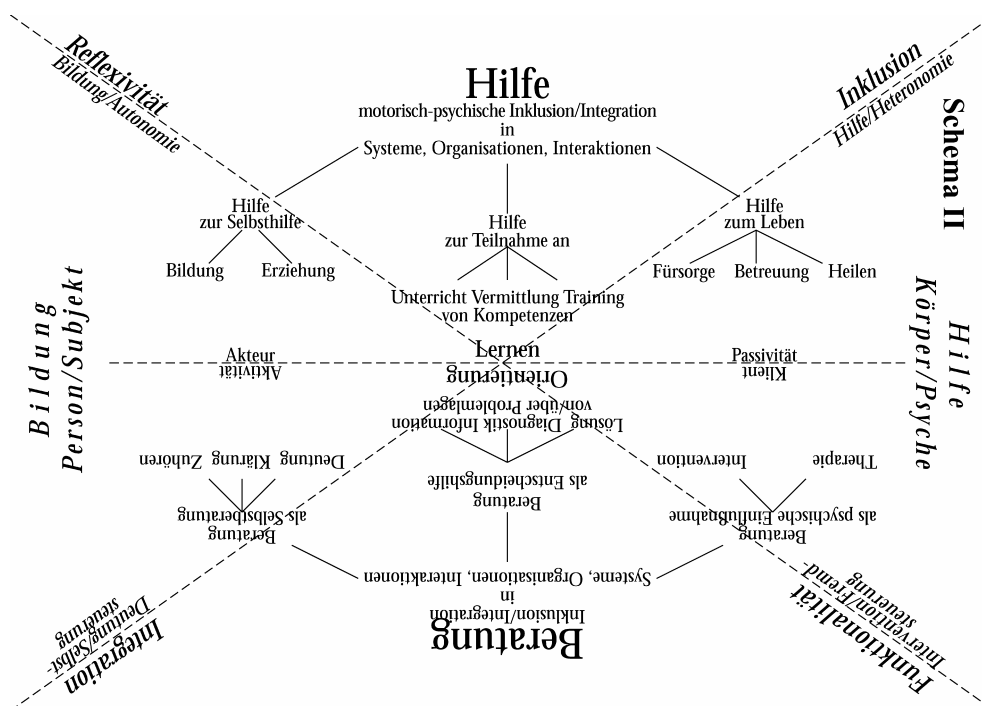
Reflexivität
Bildung/Autonomie

Hilfe
motorisch-psychische Inklusion/Integration
in
Systeme, Organisationen, Interaktionen

Inklusion
Hilfe/Heteronomie

Schema II

Hilfe
zur Selbsthilfe

Bildung Erziehung

Hilfe
zur Teilnahme an

Unterricht Vermittlung Training
von Kompetenzen

Hilfe
zum Leben

Fürsorge Betreuung Heilen

Bildung
Person/Subjekt

Hilfe
Körper/Psyche

Akteur
Aktivität

Lernen
Orientierung

Passivität
Klient

Lösung Diagnostik Information
von/über Problemlagen

Deutung Klärung Zuhören

Beratung
als Selbstberatung

Beratung
als Entscheidungshilfe

Therapie Intervention

Beratung
als psychische Einflußnahme

Systeme, Organisationen, Interaktionen
in
Inklusion/Integration

Beratung

Integration
Deutung/Selbststeuerung

Funktionalität
Intervention/Fremdsteuerung